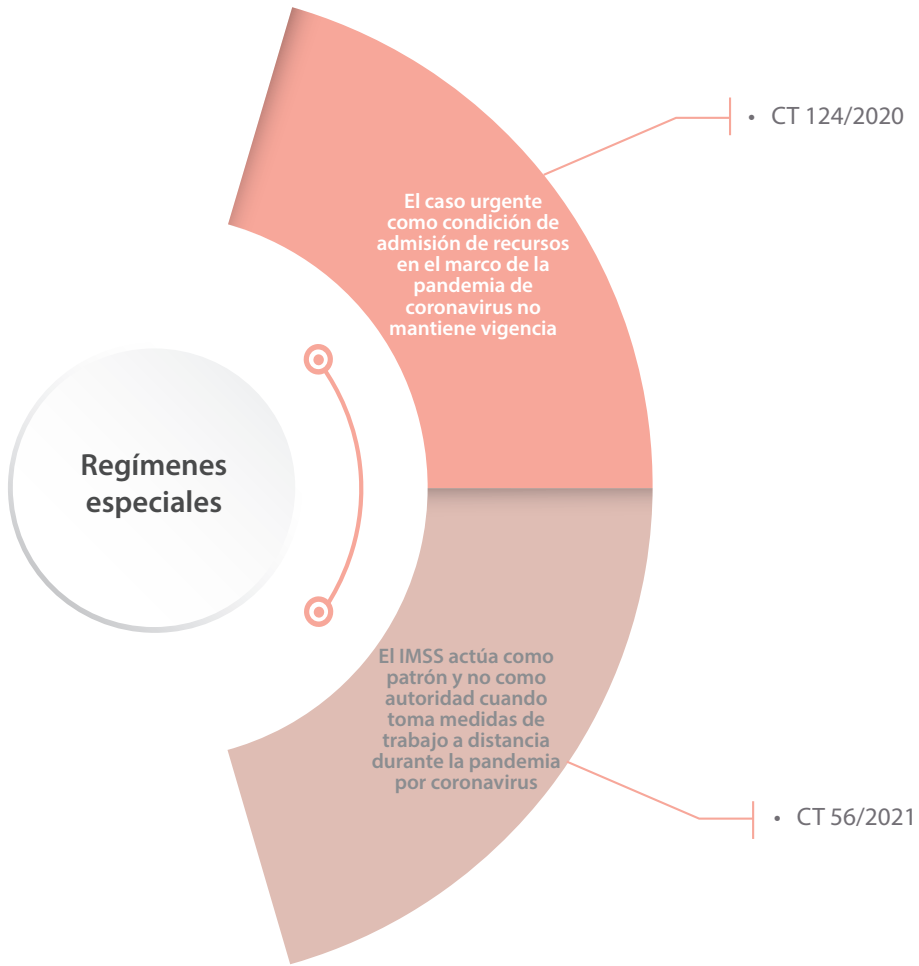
Regímenes especiales

El caso urgente como condición de admisión de recursos en el marco de la pandemia de coronavirus no mantiene vigencia

• CT 124/2020

El IMSS actúa como patrón y no como autoridad cuando toma medidas de trabajo a distancia durante la pandemia por coronavirus

• CT 56/2021